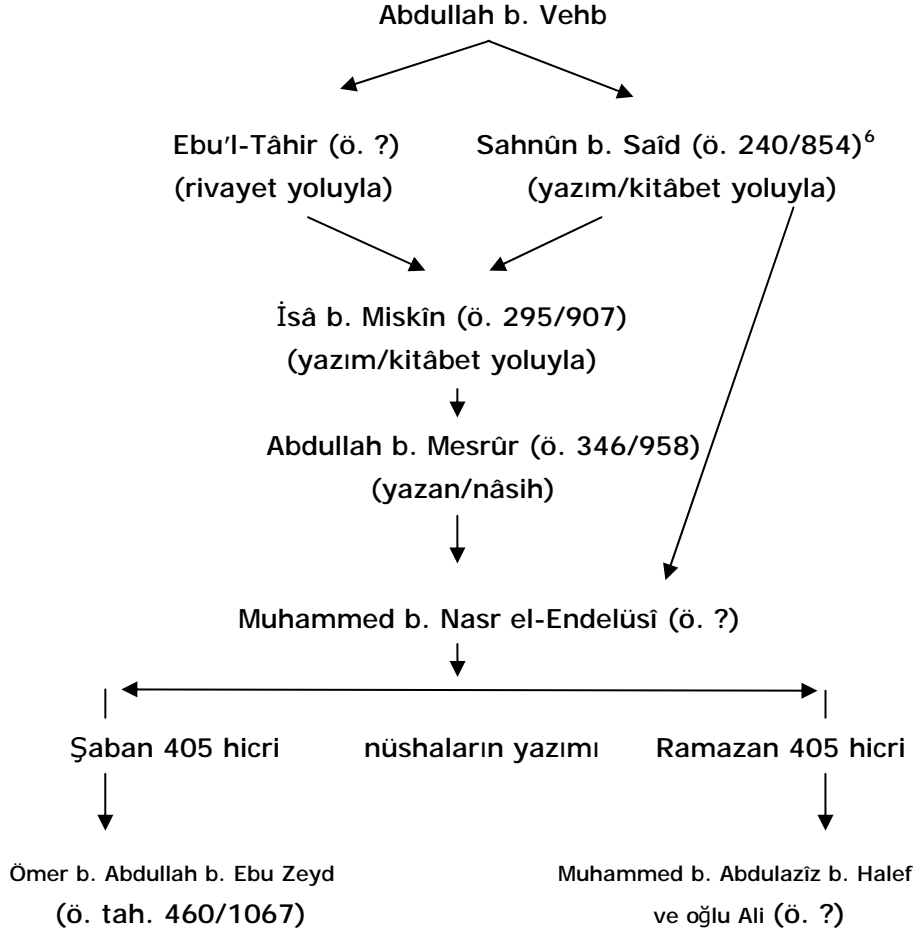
Abdullah b. Vehb

Ebu'l-Tâhir (ö. ?)
(rivayet yoluyla)

Sahnûn b. Saîd (ö. 240/854)$^{6}$
(yazım/kitâbet yoluyla)

İsâ b. Miskîn (ö. 295/907)
(yazım/kitâbet yoluyla)

Abdullah b. Mesrûr (ö. 346/958)
(yazan/nâsih)

Muhammed b. Nasr el-Endelüsî (ö. ?)

Şaban 405 hicri

nüshaların yazımı

Ramazan 405 hicri

Ömer b. Abdullah b. Ebu Zeyd
(ö. tah. 460/1067)

Muhammed b. Abdulazîz b. Halef
ve oğlu Ali (ö. ?)